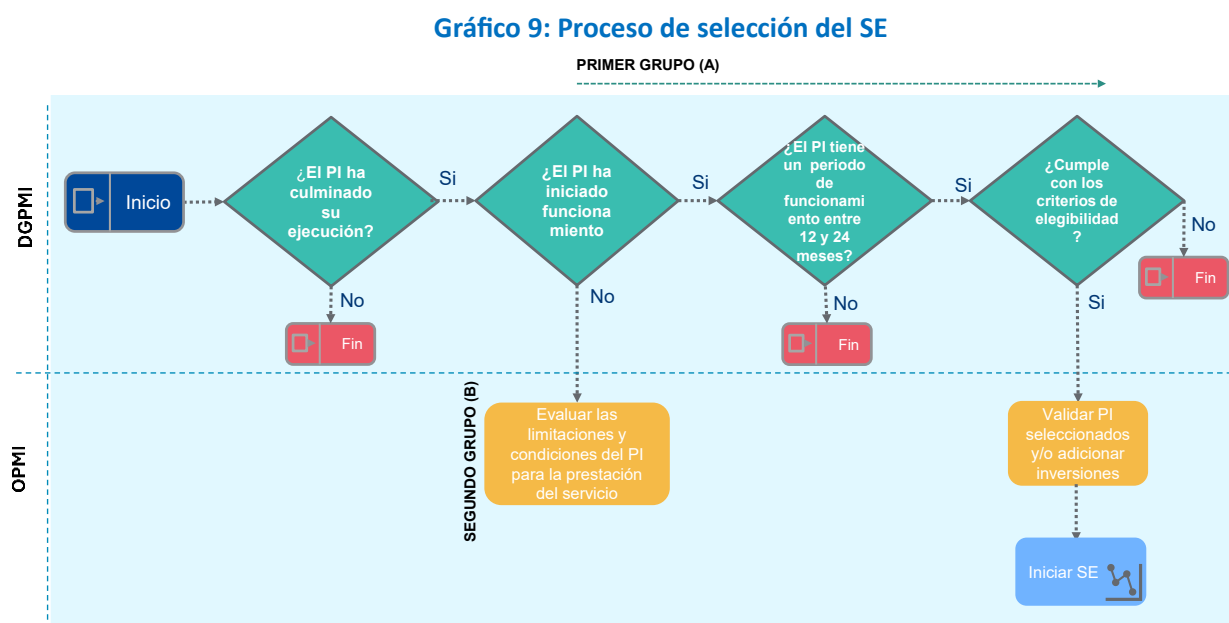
Gráfico 9: Proceso de selección del SE

PRIMER GRUPO (A)

DGPMI

Inicio

¿El PI ha culminado su ejecución?

Si

No

Fin

¿El PI ha iniciado funcionamiento

Si

No

¿El PI tiene un periodo de funcionamiento entre 12 y 24 meses?

Si

No

Fin

¿Cumple con los criterios de elegibilidad?

No

Fin

Si

OPMI

SEGUNDO GRUPO (B)

Evaluar las limitaciones y condiciones del PI para la prestación del servicio

Validar PI seleccionados y/o adicionar inversiones

Iniciar SE